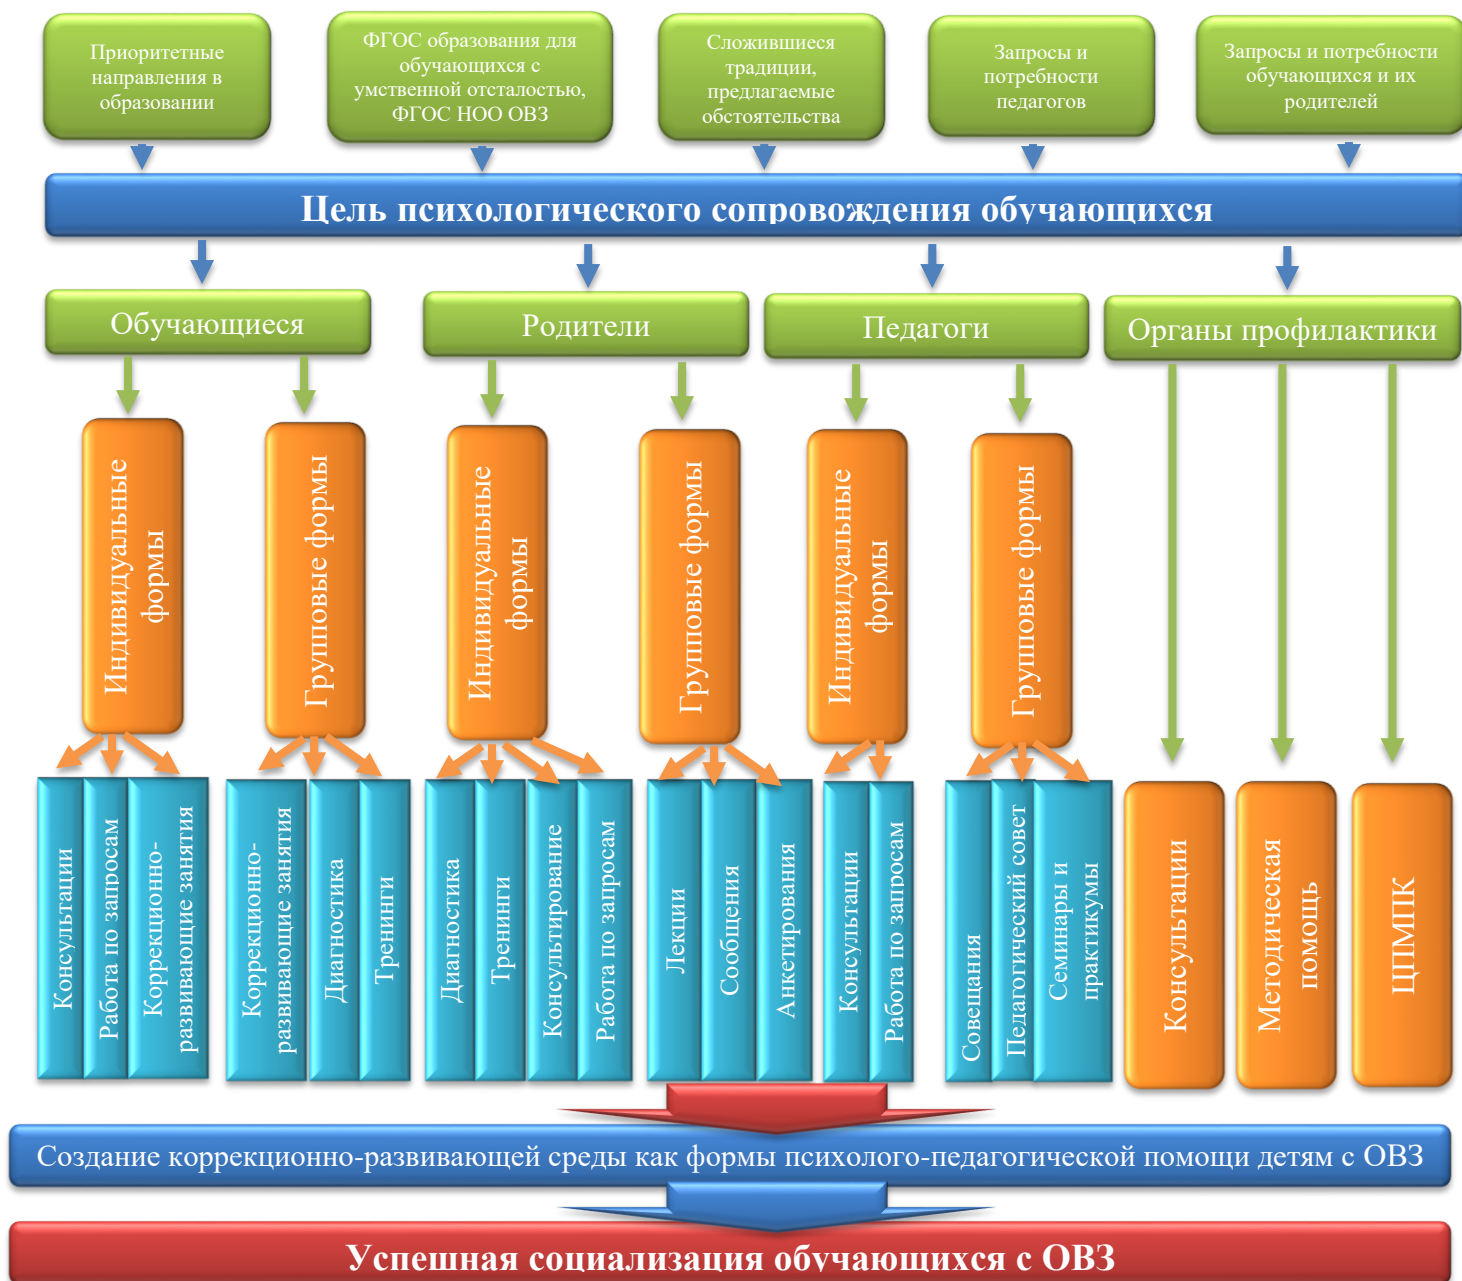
Приоритетные направления в образовании

ФГОС образования для обучающихся с умственной отсталостью, ФГОС НОО ОВЗ

Сложившиеся традиции, предлагаемые обстоятельства

Запросы и потребности педагогов

Запросы и потребности обучающихся и их родителей

Цель психологического сопровождения обучающихся

Обучающиеся

Родители

Педагоги

Органы профилактики

Индивидуальные формы

Групповые формы

Индивидуальные формы

Групповые формы

Индивидуальные формы

Групповые формы

Консультации

Работа по запросам

Коррекционно-развивающие занятия

Коррекционно-развивающие занятия

Диагностика

Тренинги

Диагностика

Тренинги

Консультирование

Работа по запросам

Лекции

Сообщения

Анкетирования

Консультации

Работа по запросам

Совещания

Педагогический совет

Семинары и практикумы

Консультации

Методическая помощь

ЦПМПК

Создание коррекционно-развивающей среды как формы психолого-педагогической помощи детям с ОВЗ

Успешная социализация обучающихся с ОВЗ